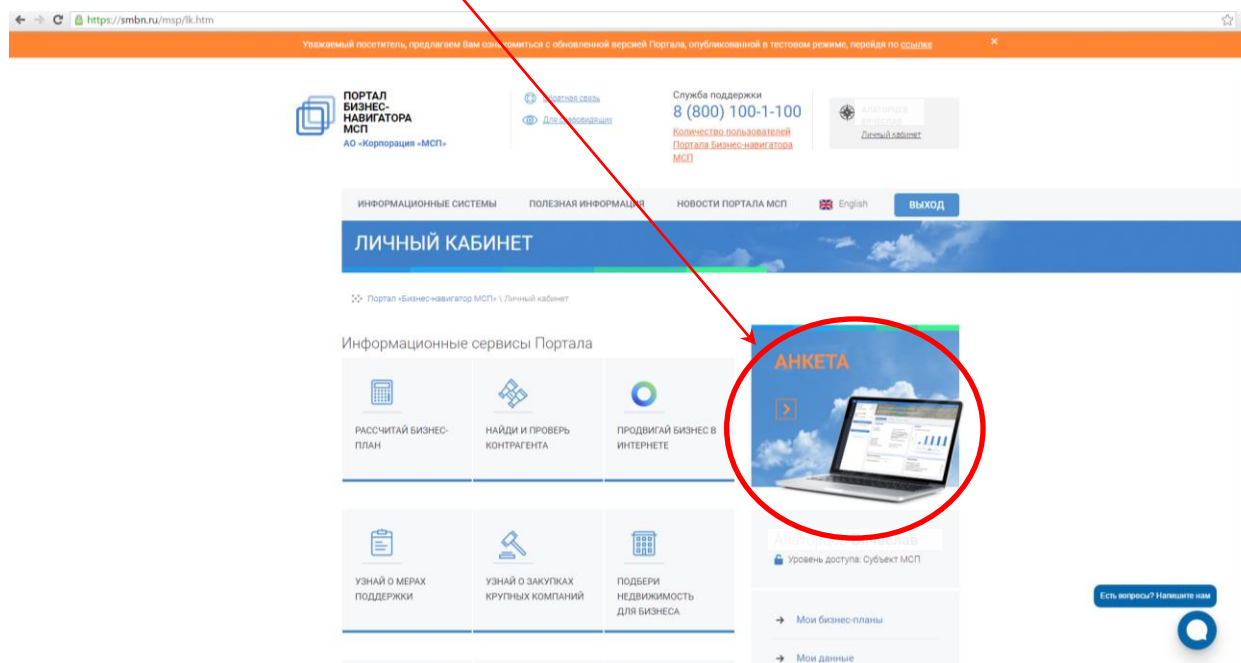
https://smbn.ru/msp/lk.htm

Уважаемый посетитель, предлагаем Вам ознакомиться с обновленной версией Портала, опубликованной в тестовом режиме, перейдя по ссылке ×

ПОРТАЛ БИЗНЕС-НАВИГАТОРА МСП
АО «Корпорация «МСП»

Обратная связь
Для слабовидящих

Служба поддержки
8 (800) 100-1-100
Количество пользователей Портала Бизнес-навигатора МСП

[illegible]
Личный кабинет

ИНФОРМАЦИОННЫЕ СИСТЕМЫ
ПОЛЕЗНАЯ ИНФОРМАЦИЯ
НОВОСТИ ПОРТАЛА МСП
English
ВЫХОД

ЛИЧНЫЙ КАБИНЕТ

Портал «Бизнес-навигатор МСП» \ Личный кабинет

Информационные сервисы Портала

РАССЧИТАЙ БИЗНЕС-ПЛАН
НАЙДИ И ПРОВЕРЬ КОНТРАГЕНТА
ПРОДВИГАЙ БИЗНЕС В ИНТЕРНЕТЕ

УЗНАЙ О МЕРАХ ПОДДЕРЖКИ
УЗНАЙ О ЗАКУПКАХ КРУПНЫХ КОМПАНИЙ
ПОДБЕРИ НЕДВИЖИМОСТЬ ДЛЯ БИЗНЕСА

АНКЕТА

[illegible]
Уровень доступа: Субъект МСП

Мои бизнес-планы
Мои данные

Есть вопросы? Напишите нам